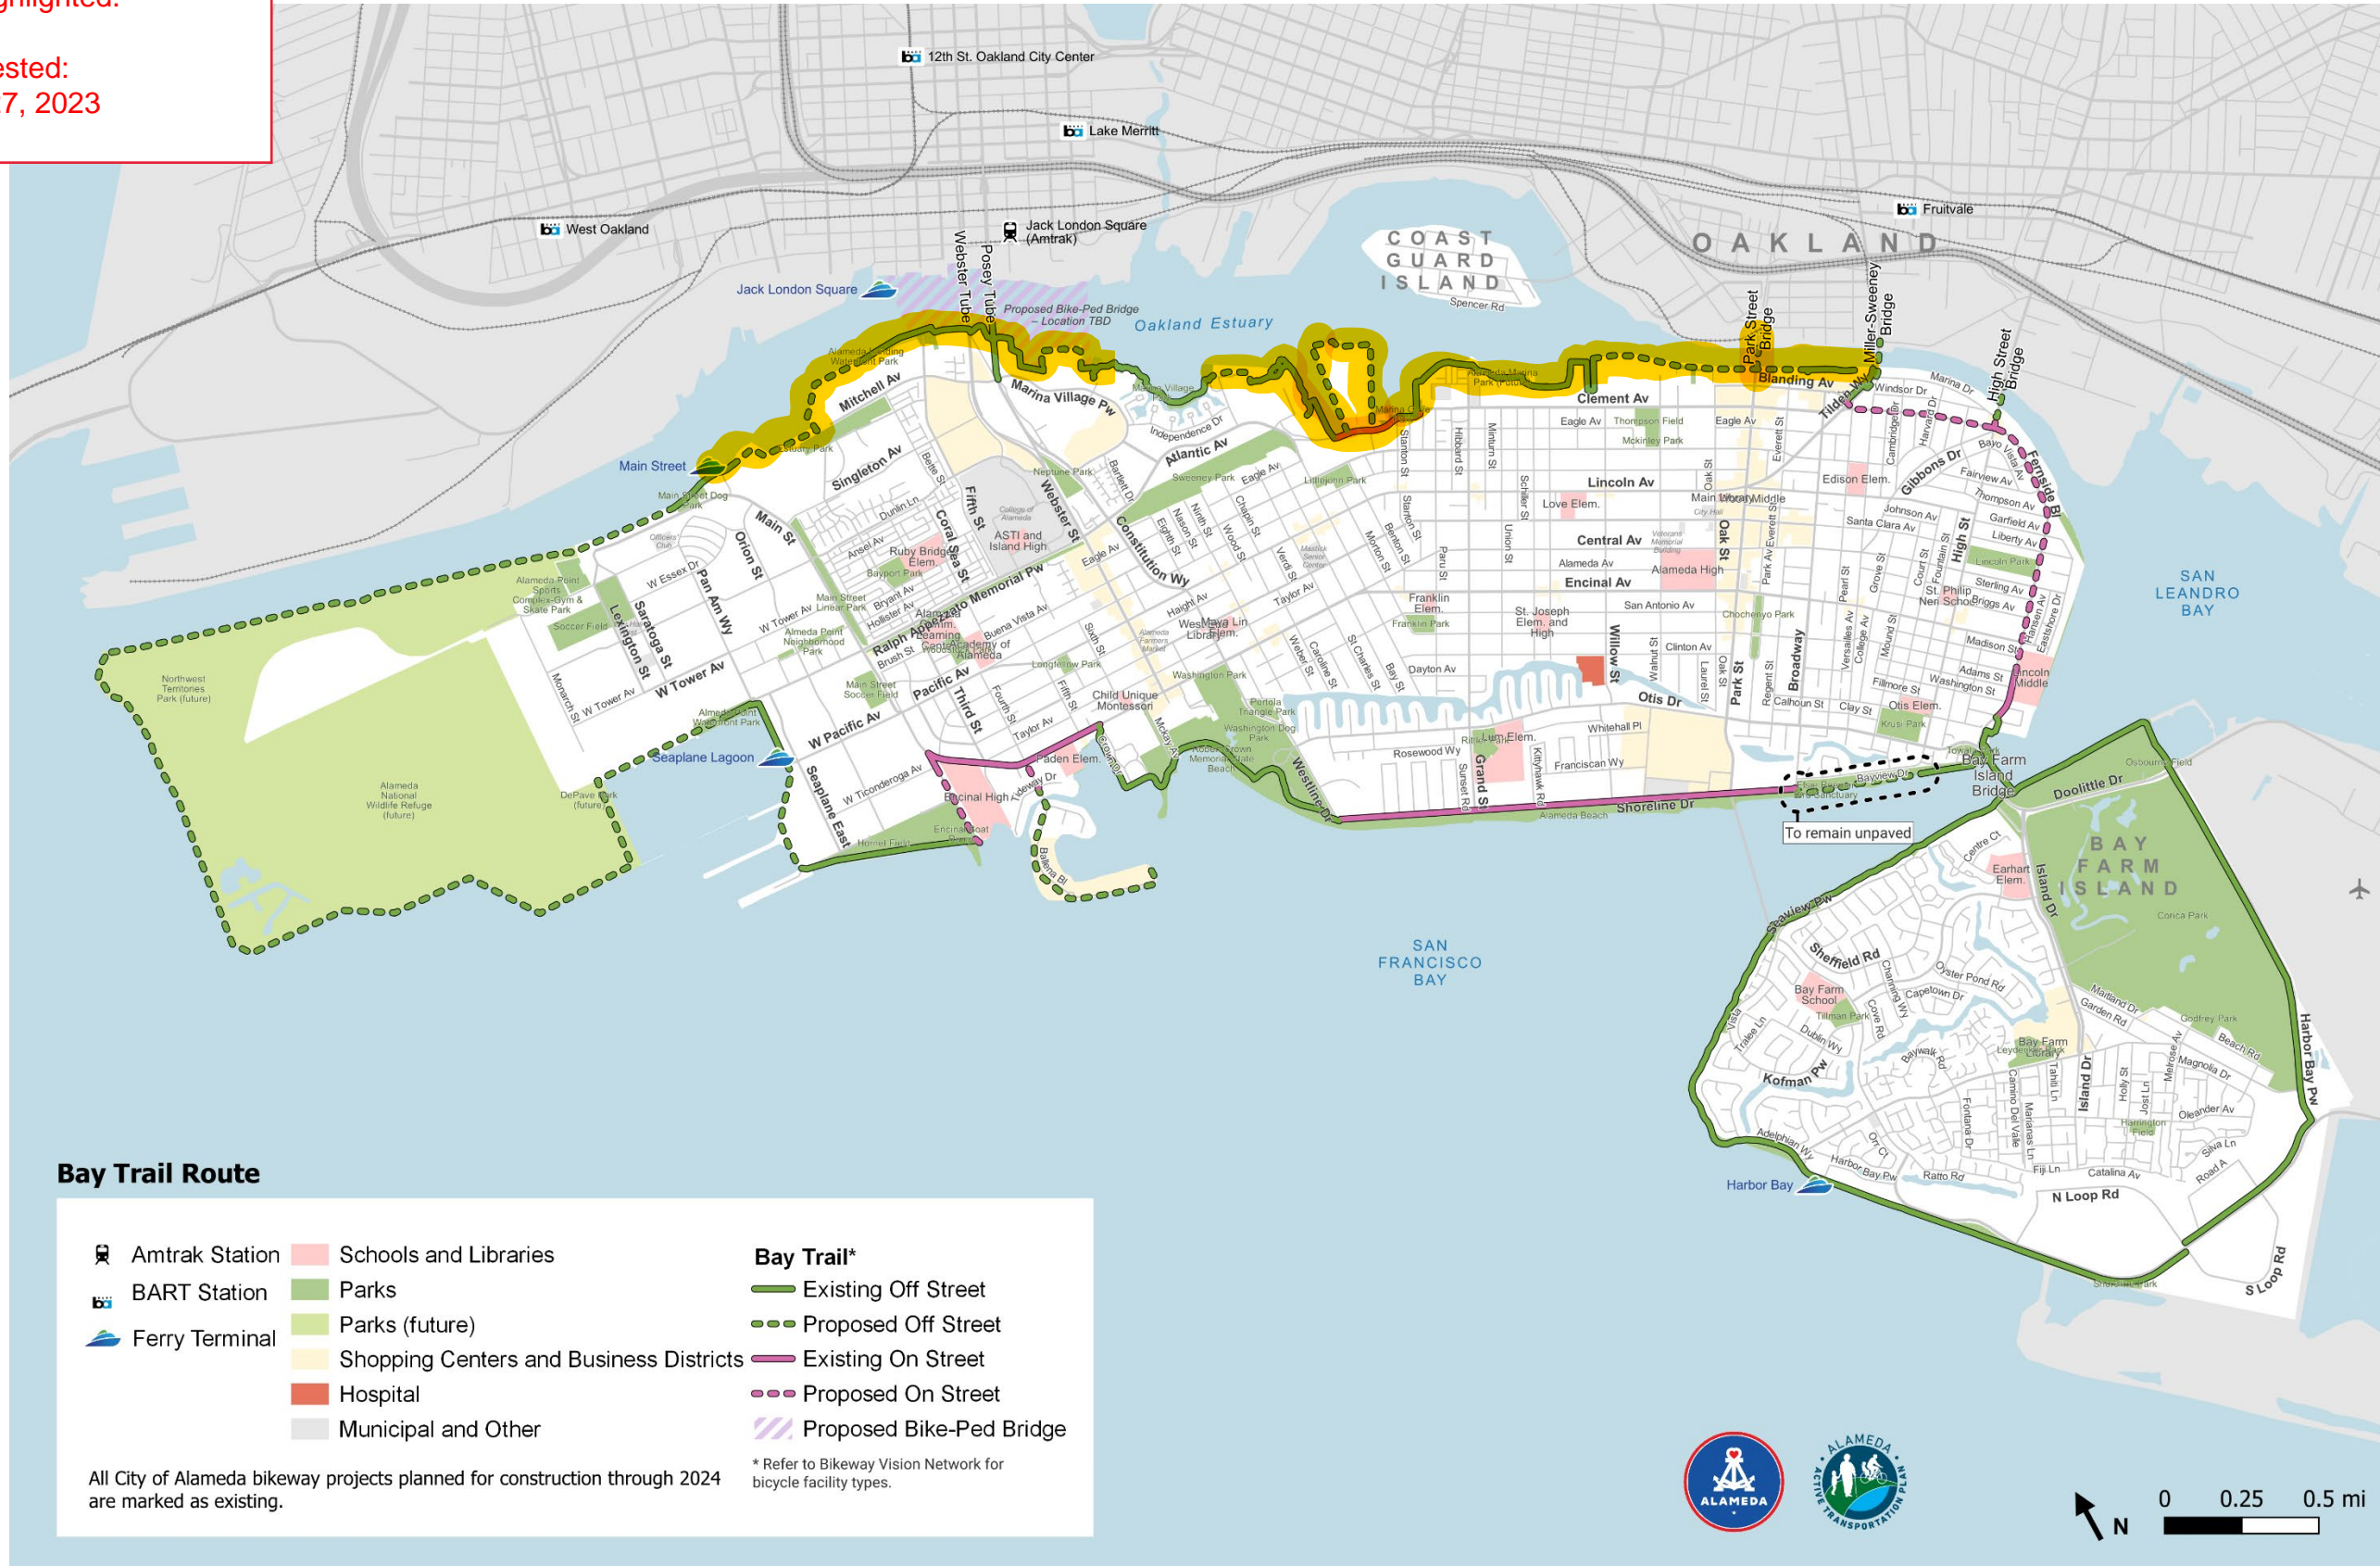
ghlighted:

ested:
7, 2023

12th St. Oakland City Center
Lake Merritt
West Oakland
Jack London Square (Amtrak)
Fruitvale
COAST GUARD ISLAND
Spencer Rd
OAKLAND
Jack London Square
Webster Tube
Posey Tube
Proposed Bike-Ped Bridge – Location TBD
Oakland Estuary
Park Street Bridge
Miller-Sweeney Bridge
High Street Bridge
Alameda Landing Waterfront Park
Mitchell Av
Marina Village Pw
Marina Village
Independence Dr
Atlantic Av
Alameda Marina Park (Future)
Marina Cove
Clement Av
Blanding Av
Tilden Wy
Windsor Dr
Marina Dr
Eagle Av
Thompson Field
Mckinley Park
Main Street
Estuary Park
Singleton Av
Main Street Dog Park
Neptune Park
Sweeney Park
Littlejohn Park
Lincoln Av
Love Elem.
Main Library
Middle
City Hall
Edison Elem.
Gibbons Dr
Bayo Vista Av
Fairview Av
Thompson Av
Fernside Bl
Johnson Av
Garfield Av
Santa Clara Av
Liberty Av
Main St
Orion St
Fifth St
Coral Sea St
Webster St
Constitution Wy
Eagle Av
Ruby Bridge Elem.
ASTI and Island High
College of Alameda
Bayport Park
W Essex Dr
Pan Am Wy
Central Av
Alameda Av
Encinal Av
Veterans Memorial Building
Alameda High
Oak St
High St
Lincoln Park
Sterling Av
Briggs Av
St. Philip Neri School
Alameda Point Sports Complex-Gym & Skate Park
Soccer Field
Lexington St
Saratoga St
W Tower Av
Main Street Linear Park
Ralph Appezzato Memorial Pw
Encinal Jr. Jim. Learning Center
Academy of Alameda
Buena Vista Av
Haight Av
Taylor Av
West End Library
Maya Lin Elem.
Franklin Elem.
Franklin Park
St. Joseph Elem. and High
San Antonio Av
Chochenyo Park
Clinton Av
Madison St
Adams St
Lincoln Middle
Alameda Point Neighborhood Park
Brush St
Longfellow Park
Alameda Farmers Market
Washington Park
Dayton Av
Willow St
Otis Dr
Broadway
Park St
Walnut St
Laurel St
Calhoun St
Clay St
Otis Elem.
Fillmore St
Washington St
Krusi Park
Northwest Territories Park (future)
Monarch St
W Tower Av
Main Street Soccer Field
Pacific Av
Third St
Child Unique Montessori
Portola Triangle Park
Washington Dog Park
W Pacific Av
Alameda Point Waterfront Park
Seaplane Lagoon
Paden Elem.
Crown Memorial State Beach
Westline Dr
Rosewood Wy
Ruby Elem.
Lum Elem.
Whitehall Pl
Franciscan Wy
Grand St
Kitty Hawk Rd
Shoreline Dr
Alameda Beach
Bayview Dr
Bird Sanctuary
To remain unpaved
Towata Park
Bay Farm Island Bridge
Osbourne Field
Doolittle Dr
Alameda National Wildlife Refuge (future)
DePave Park (future)
W Ticonderoga Av
Seaplane East
Hornet Field
Encinal High
Encinal Boat Ramp
Ballena Bl
SAN LEANDRO BAY
SAN FRANCISCO BAY
Centre Ct
Earhart Elem.
Island Dr
BAY FARM ISLAND
Corica Park
Shoreline Dr
Sheffield Rd
Oyster Pond Rd
Capetown Dr
Bay Farm School
Tillman Park
Dublin Wy
Baywalk
Kofman Pw
Maitland Dr
Garden Rd
Godfrey Park
Beach Rd
Bay Farm Library
Magnolia Dr
Harbor Bay Pw
Oleander Av
Harrington Field
Silva Ln
Road A
Adelphian Wy
Harbor Bay Pw
Ratto Rd
Fiji Ln
Catalina Av
N Loop Rd
Harbor Bay
Shoreline Park
S Loop Rd

Bay Trail Route

Amtrak Station
BART Station
Ferry Terminal
Schools and Libraries
Parks
Parks (future)
Shopping Centers and Business Districts
Hospital
Municipal and Other
Bay Trail*
Existing Off Street
Proposed Off Street
Existing On Street
Proposed On Street
Proposed Bike-Ped Bridge

All City of Alameda bikeway projects planned for construction through 2024 are marked as existing.

* Refer to Bikeway Vision Network for bicycle facility types.

ALAMEDA
ALAMEDA ACTIVE TRANSPORTATION PLAN

N
0 0.25 0.5 mi